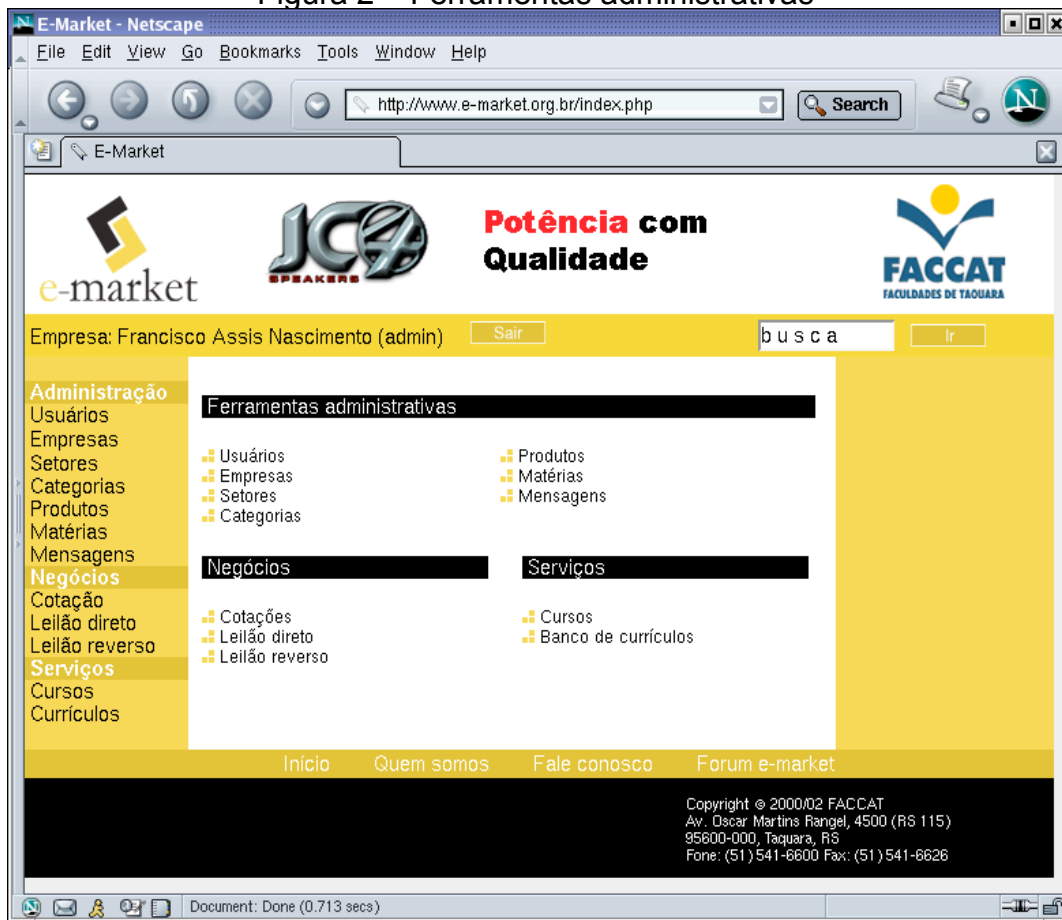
Figura 2 – Ferramentas administrativas

E-Market - Netscape

File Edit View Go Bookmarks Tools Window Help

http://www.e-market.org.br/index.php

Search

E-Market

e-market

JC

SPEAKERS

Potência com Qualidade

FACCAT
FACULDADES DE TAQUARA

Empresa: Francisco Assis Nascimento (admin)

Sair

busca

Ir

Administração
Usuários
Empresas
Setores
Categorias
Produtos
Matérias
Mensagens
Negócios
Cotação
Leilão direto
Leilão reverso
Serviços
Cursos
Currículos

Ferramentas administrativas

Usuários
Empresas
Setores
Categorias

Produtos
Matérias
Mensagens

Negócios

Cotações
Leilão direto
Leilão reverso

Serviços

Cursos
Banco de currículos

Início Quem somos Fale conosco Forum e-market

Copyright © 2000/02 FACCAT
Av. Oscar Martins Rangel, 4500 (RS 115)
95600-000, Taquara, RS
Fone: (51) 541-6600 Fax: (51) 541-6626

Document: Done (0.713 secs)